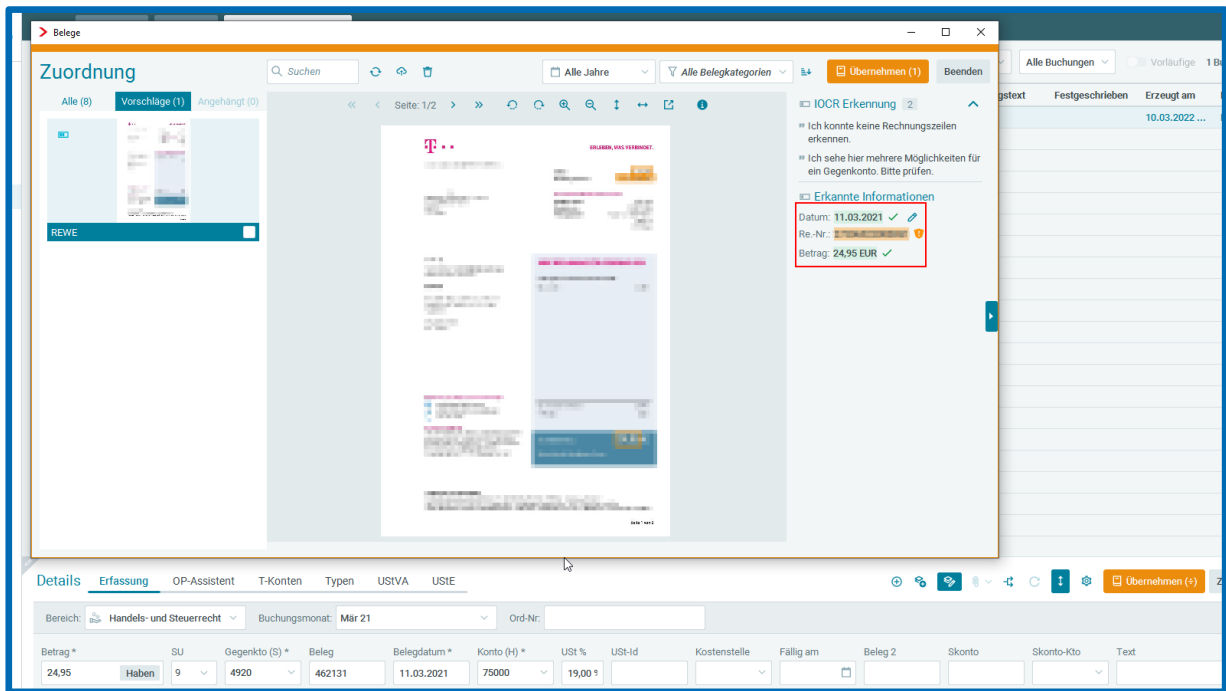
Belege

Zuordnung

Alle (8) Vorschläge (1) Angehängt (0)

REWE

Suchen

Alle Jahre

Alle Belegkategorien

Übernehmen (1)

Beenden

Seite: 1/2

ERLEBEN, WAS VERBINDET.

IOCR Erkennung 2

Ich konnte keine Rechnungszeilen erkennen.

Ich sehe hier mehrere Möglichkeiten für ein Gegenkonto. Bitte prüfen.

Erkannte Informationen

Datum: 11.03.2021

Re.-Nr.: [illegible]

Betrag: 24,95 EUR

Alle Buchungen

Vorläufige

gstext Festgeschrieben Erzeugt am

10.03.2022 ...

Details Erfassung OP-Assistent T-Konten Typen UStVA UStE

Übernehmen (+)

Bereich: Handels- und Steuerrecht

Buchungsmonat: Mär 21

Ord-Nr:

| Betrag * | SU | Gegenkto (S) * | Beleg | Belegdatum * | Konto (H) * | USt % | USt-Id | Kostenstelle | Fällig am | Beleg 2 | Skonto | Skonto-Kto | Text |
|---|---|---|---|---|---|---|---|---|---|---|---|---|---|
| 24,95 Haben | 9 | 4920 | 462131 | 11.03.2021 | 75000 | 19,00 | | | | | | | |